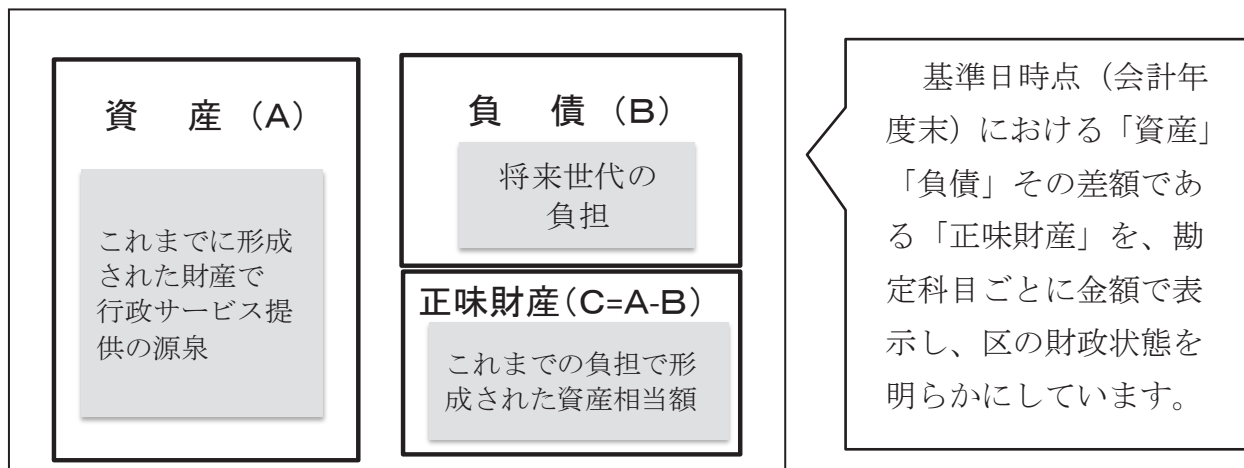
資　産（A）

これまでに形成された財産で行政サービス提供の源泉

負　債（B）

将来世代の負担

正味財産（C=A-B）

これまでの負担で形成された資産相当額

基準日時点（会計年度末）における「資産」「負債」その差額である「正味財産」を、勘定科目ごとに金額で表示し、区の財政状態を明らかにしています。